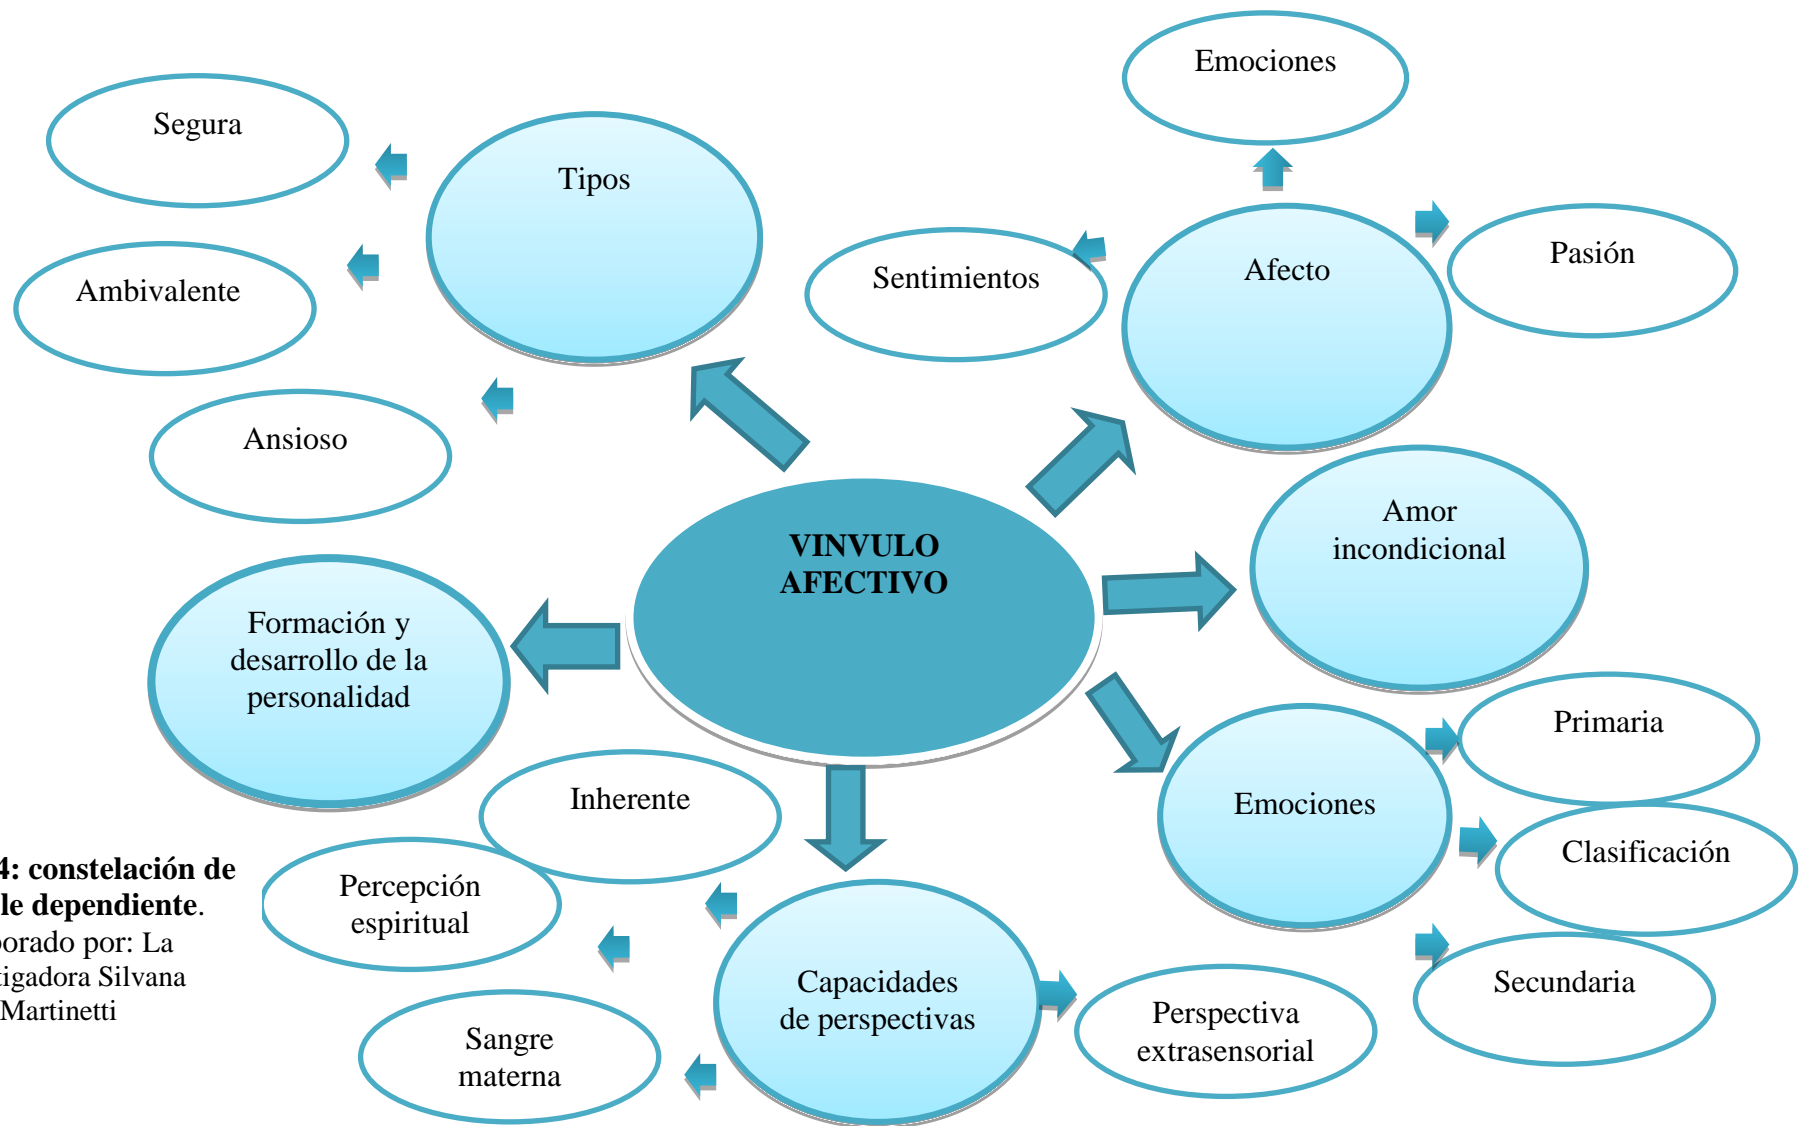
VINVULO AFECTIVO

Tipos

Segura

Ambivalente

Ansioso

Afecto

Emociones

Sentimientos

Pasión

Amor incondicional

Formación y desarrollo de la personalidad

Emociones

Primaria

Clasificación

Secundaria

Capacidades de perspectivas

Inherente

Percepción espiritual

Sangre materna

Perspectiva extrasensorial

4: constelación de le dependiente.
orado por: La igadora Silvana Martinetti